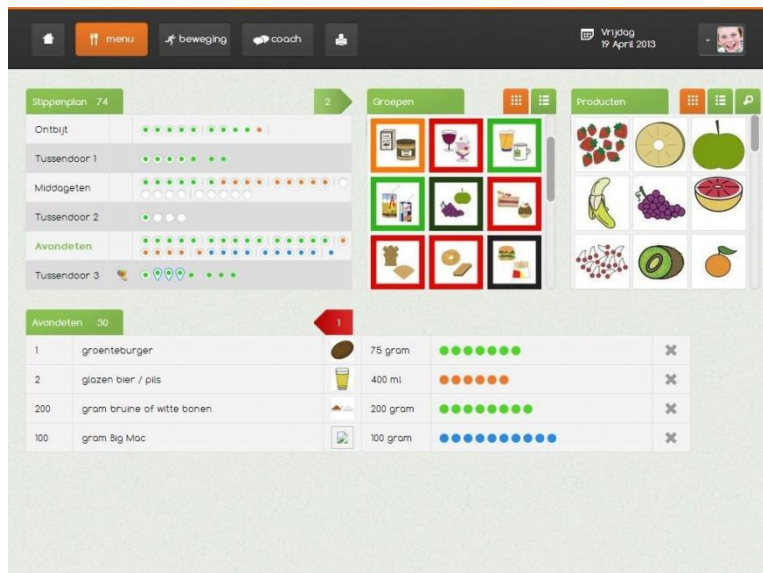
menu beweging coach

Vrijdag
19 April 2013

Stippenplan 74
2

Ontbijt
Tussendoor 1
Middageten
Tussendoor 2
Avondeten
Tussendoor 3

Groepen

Producten

Avondeten 30
1

| | | | |
|---|---|---|---|
| 1 | groenteburger | 75 gram | |
| 2 | glazen bier / pils | 400 ml | |
| 200 | gram bruine of witte bonen | 200 gram | |
| 100 | gram Big Mac | 100 gram | |